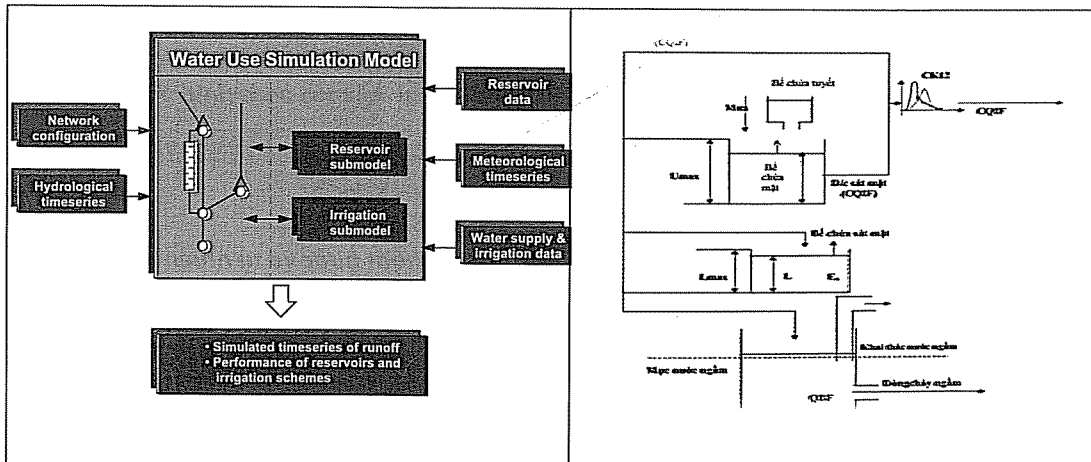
Water Use Simulation Model

Network configuration

Hydrological timeseries

Reservoir data

Reservoir submodel

Meteorological timeseries

Irrigation submodel

Water supply & irrigation data

• Simulated timeseries of runoff
• Performance of reservoirs and irrigation schemes

(CQOF)

Bể chứa tuyết

Mưa

CK12

OQOF

Umax

Bể chứa mặt

Dòng chảy mặt (OQOF)

Bể chứa sát mặt

Lmax

L

$E_a$

Khai thác nước ngầm

Mực nước ngầm

Dòng chảy ngầm

QOF